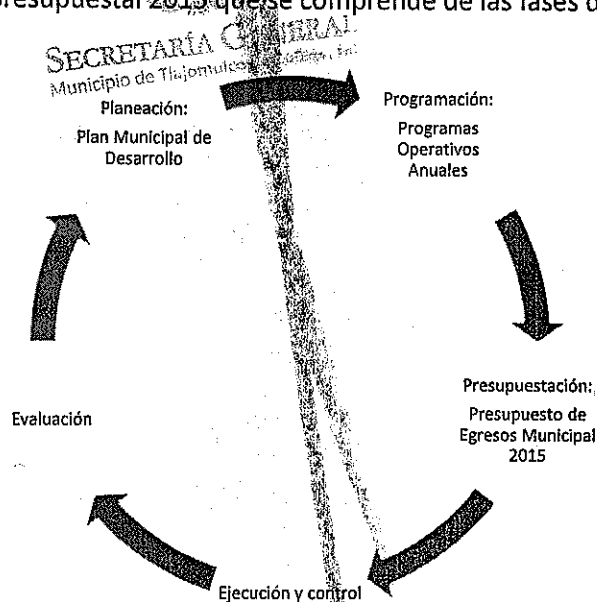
resupuestal 2015 que se comprende de las fases d

SECRETARÍA G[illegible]ERAL
Municipio de Tlajomulco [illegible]

Planeación:
Plan Municipal de Desarrollo

Programación:
Programas Operativos Anuales

Presupuestación:
Presupuesto de Egresos Municipal 2015

Ejecución y control

Evaluación